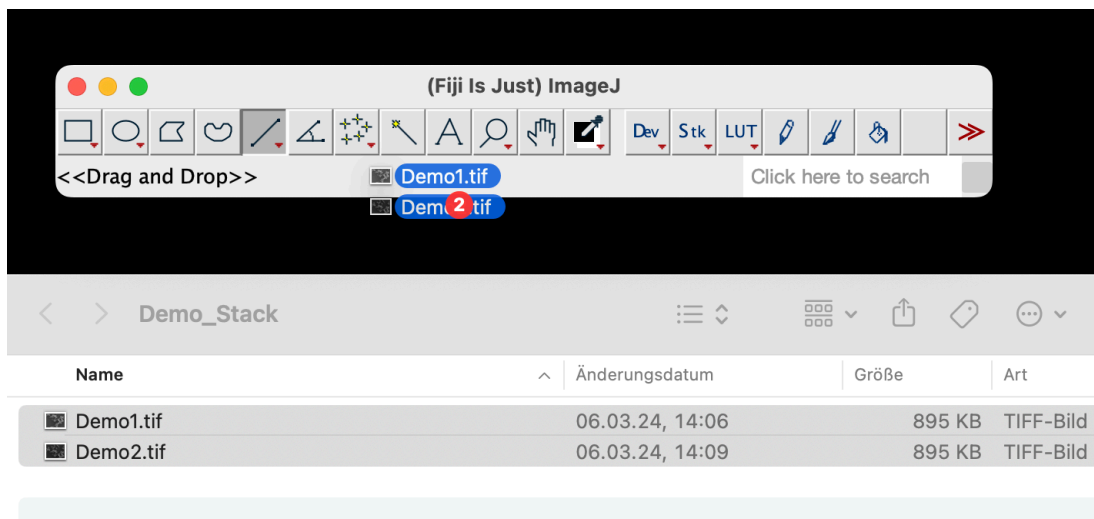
(Fiji Is Just) ImageJ

A

Dev Stk LUT ≫

<<Drag and Drop>>

Demo1.tif
Dem 2 tif

Click here to search

Demo_Stack

| Name | Änderungsdatum | Größe | Art |
|---|---|---|---|
| Demo1.tif | 06.03.24, 14:06 | 895 KB | TIFF-Bild |
| Demo2.tif | 06.03.24, 14:09 | 895 KB | TIFF-Bild |